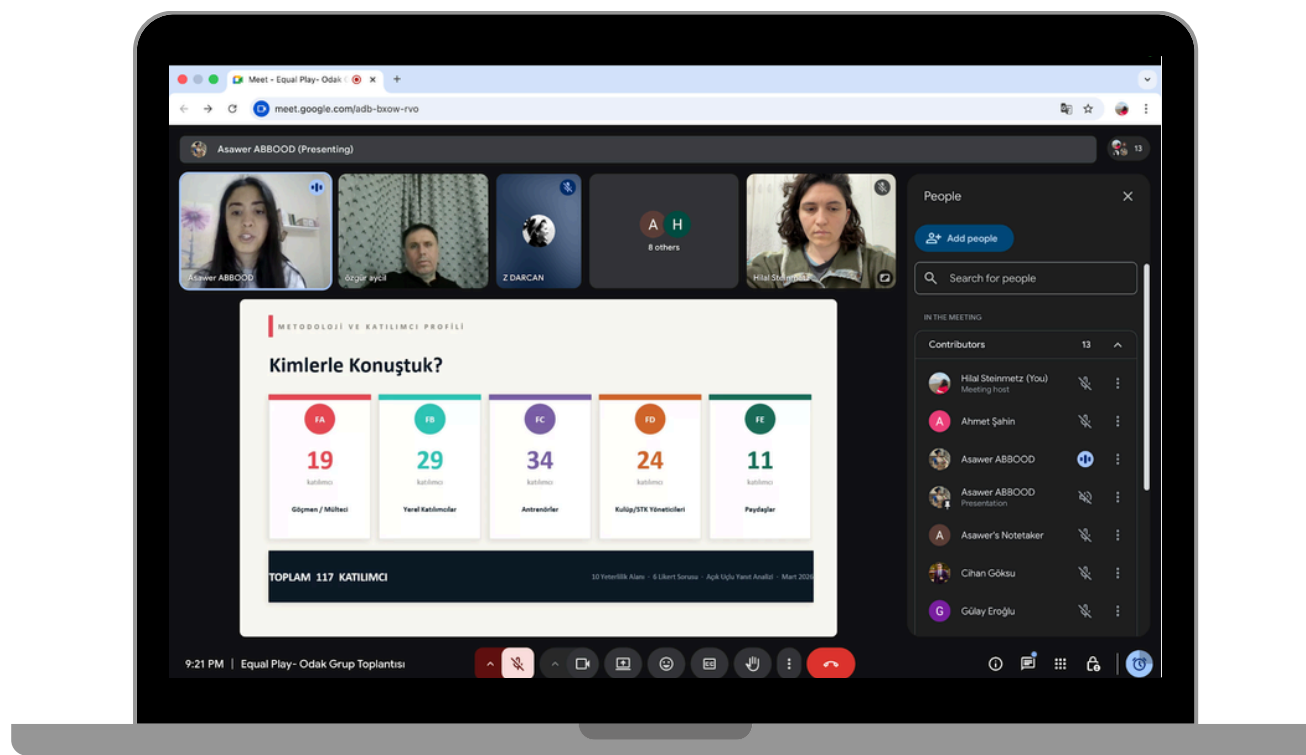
Meet – Equal Play- Odak

meet.google.com/adb-bxow-rvo

Asawer ABBOOD (Presenting)

13

Asawer ABBOOD

özgür aycil

Z DARCAN

A H
8 others

Hilal Steinmetz

METODOLOJİ VE KATILIMCI PROFİLİ

Kimlerle Konuştuk?

| FA | FB | FC | FD | FE |
|---|---|---|---|---|
| 19 | 29 | 34 | 24 | 11 |
| katılımcı | katılımcı | katılımcı | katılımcı | katılımcı |
| Göçmen / Mülteci | Yerel Katılımcılar | Antrenörler | Kulüp/STK Yöneticileri | Paydaşlar |

TOPLAM 117 KATILIMCI

10 Yeterlilik Alanı · 6 Likert Sorusu · Açık Uçlu Yanıt Analizi · Mart 2026

People

Add people

Search for people

IN THE MEETING

Contributors 13

Hilal Steinmetz (You)
Meeting host

Ahmet Şahin

Asawer ABBOOD

Asawer ABBOOD
Presentation

Asawer's Notetaker

Cihan Göksu

Gülay Eroğlu

9:21 PM | Equal Play- Odak Grup Toplantısı